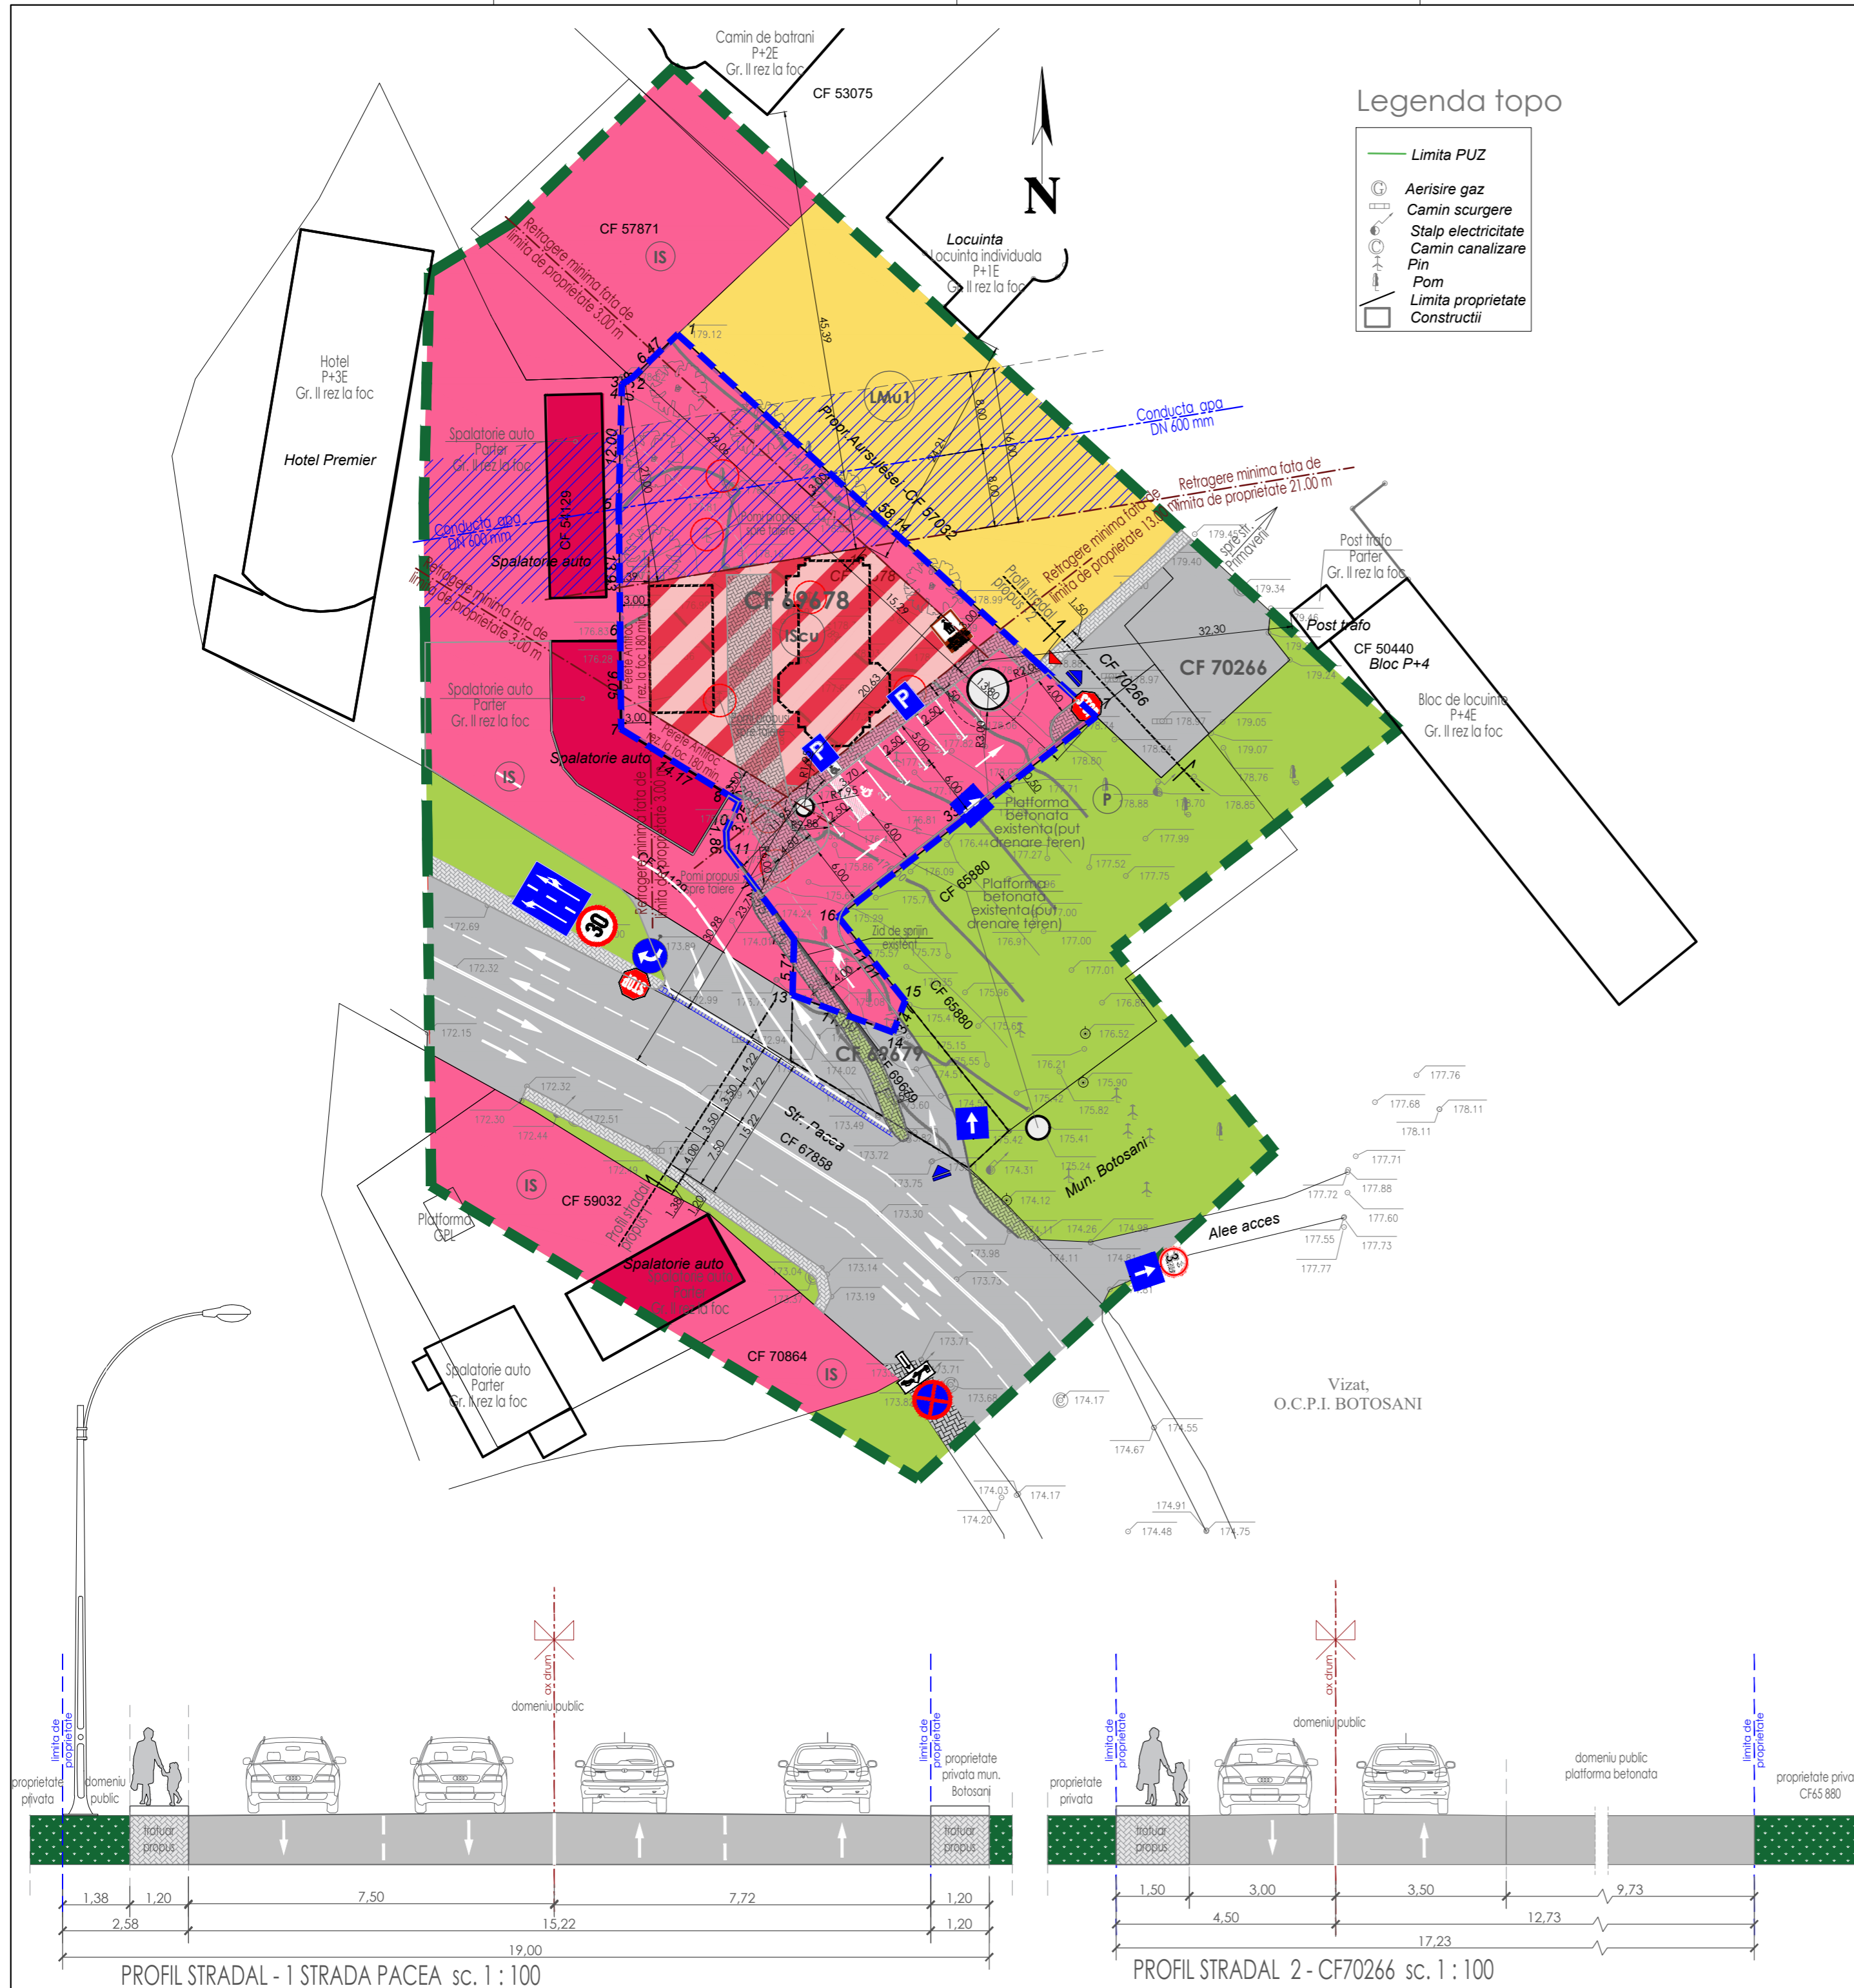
Camin de batrani
P+2E
Gr. II rez la foc
CF 53075

Legenda topo
Limita PUZ
Aerisire gaz
Camin scurgere
Stalp electricitate
Camin canalizare
Pin
Pom
Limita proprietate
Constructii

N

Locuinta
Locuinta individuala
P+1E
Gr. II rez la foc

CF 57871
IS
Retragere minima fata de limita de proprietate 3.00 m

Hotel
P+3E
Gr. II rez la foc
Hotel Premier

LMu1
Propr. Aursulesei CF 57032
Conducta apa
DN 600 mm

Spalatorie auto
Parter
Gr. II rez la foc
Conducta apa
DN 600 mm
CF 54129
Spalatorie auto
Retragere minima fata de limita de proprietate 3.00 m

Retragere minima fata de limita de proprietate 21.00 m
Retragere minima fata de limita de proprietate 13.50
spre str. Primaverii
Post trafo
Parter
Gr. II rez la foc
Post trafo
CF 50440
Bloc P+4
Bloc de locuinte
P+4E
Gr. II rez la foc

CF 69678
IScu
CF 70266
CF 70266
Profil stradal propus 2
32,30

Spalatorie auto
Parter
Gr. II rez la foc
IS
Spalatorie auto
Perete Antifoc rez. la foc 180 min.
Pomi propusi spre taiere
Retragere minima fata de limita de proprietate 3.00

Platforma betonata existenta(put drenare teren)
Platforma betonata existenta(put drenare teren)
CF 65880
Zid de sprijin existent
CF 65880
CF 69679
CF 69679
Str. Pacea
CF 67858
Mun. Botosani
Alee acces

IS
CF 59032
Platforma GPL
Profil stradal propus 1
Spalatorie auto
Parter
Gr. II rez la foc
CF 70864
IS
Spalatorie auto
Parter
Gr. II rez la foc

Vizat,
O.C.P.I. BOTOSANI

limita de proprietate
proprietate privata
domeniu public
ax drum
domeniu public
limita de proprietate
proprietate privata mun. Botosani
trotuar propus
trotuar propus
1,38
1,20
7,50
7,72
1,20
2,58
15,22
1,20
19,00
PROFIL STRADAL - 1 STRADA PACEA sc. 1 : 100

limita de proprietate
proprietate privata
domeniu public
ax drum
domeniu public platforma betonata
limita de proprietate
proprietate privata CF65 880
trotuar propus
1,50
3,00
3,50
9,73
4,50
12,73
17,23
PROFIL STRADAL 2 - CF70266 sc. 1 : 100